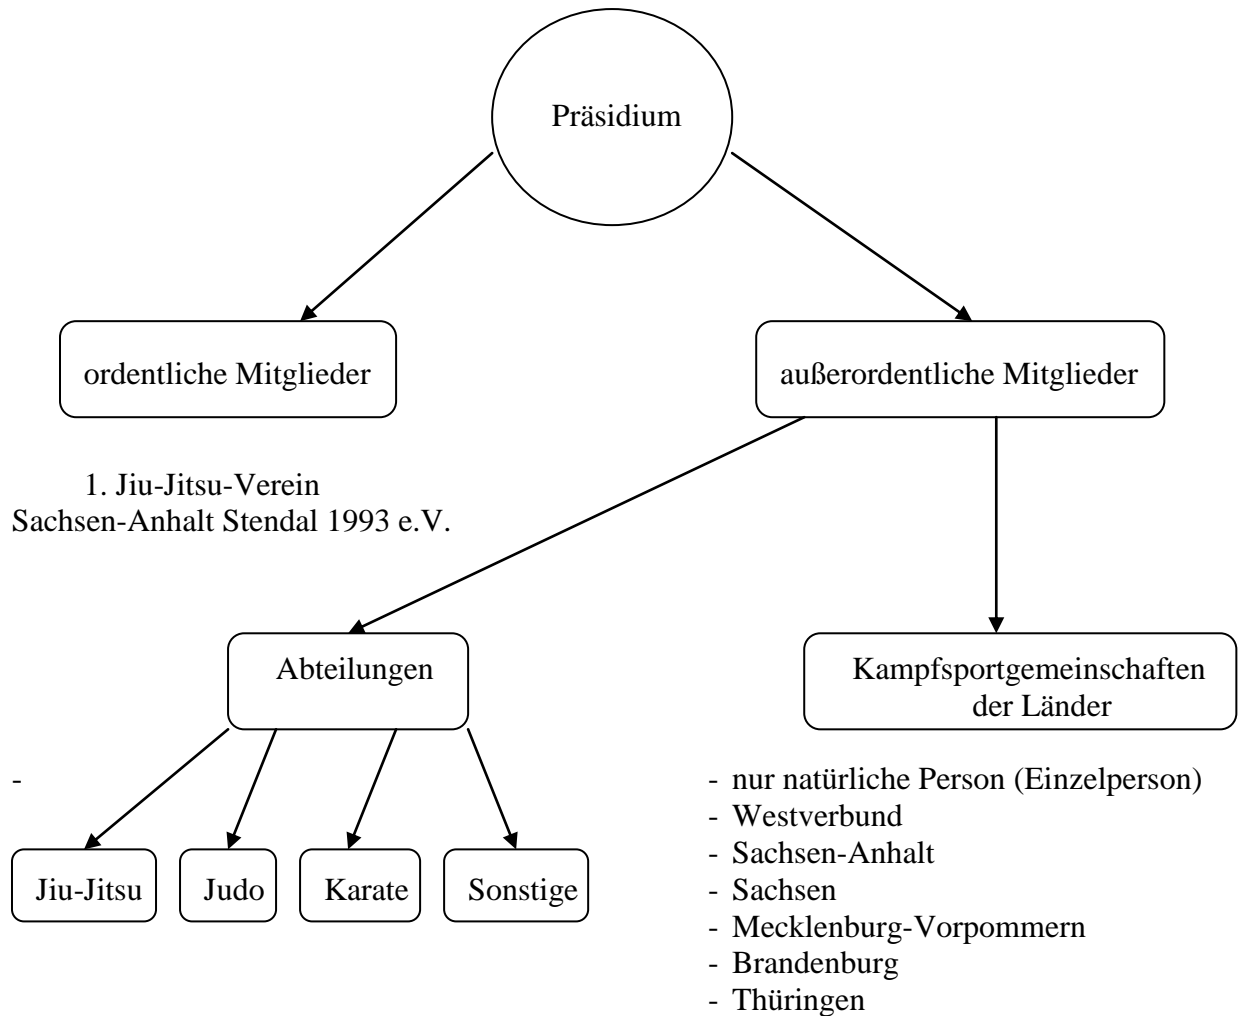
Präsidium

ordentliche Mitglieder

außerordentliche Mitglieder

1. Jiu-Jitsu-Verein
Sachsen-Anhalt Stendal 1993 e.V.

Abteilungen

Kampfsportgemeinschaften der Länder

-

Jiu-Jitsu

Judo

Karate

Sonstige

- nur natürliche Person (Einzelperson)
- Westverbund
- Sachsen-Anhalt
- Sachsen
- Mecklenburg-Vorpommern
- Brandenburg
- Thüringen